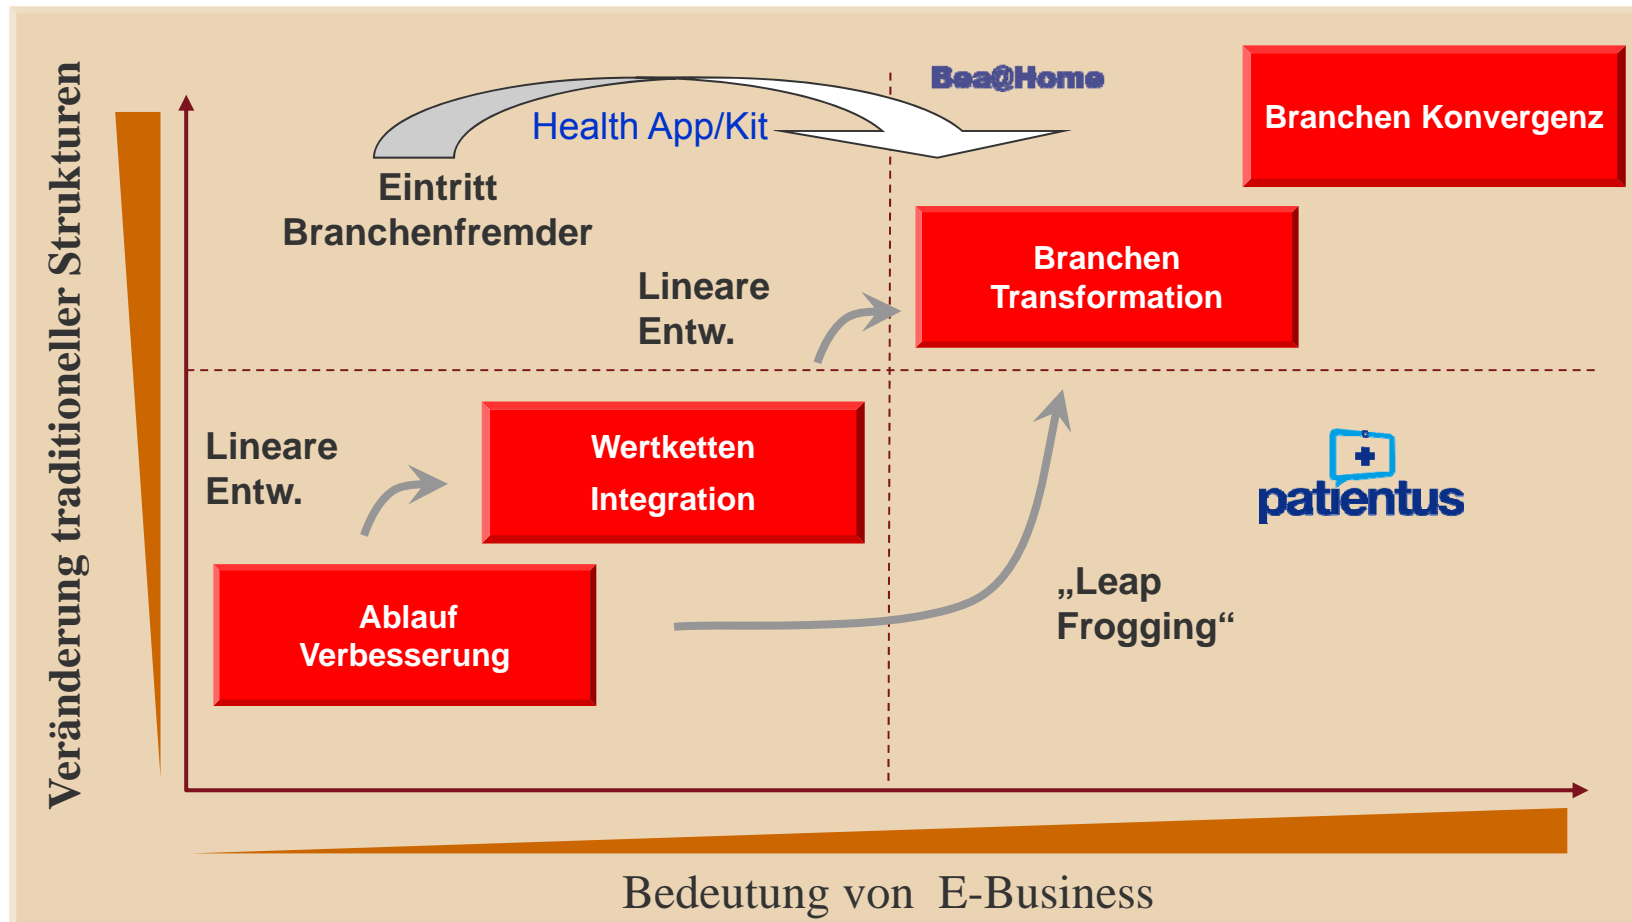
Veränderung traditioneller Strukturen

Health App/Kit

Bea@Home

Branchen Konvergenz

Eintritt Branchenfremder

Lineare Entw.

Branchen Transformation

Lineare Entw.

Wertketten Integration

patientus

Ablauf Verbesserung

„Leap Frogging“

Bedeutung von E-Business